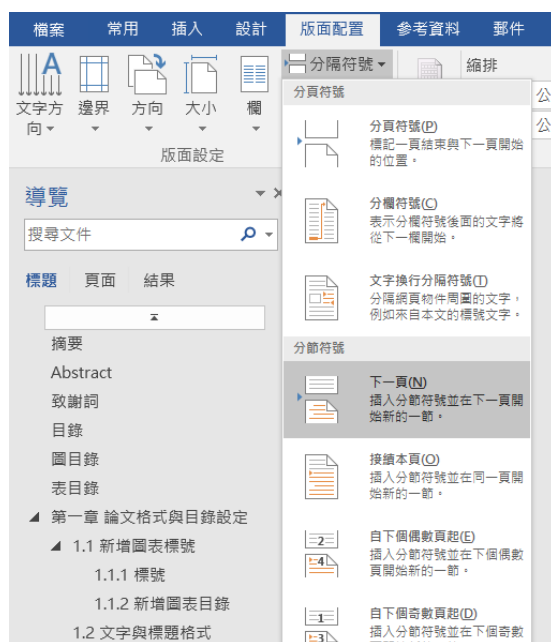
檔案 常用 插入 設計 版面配置 參考資料 郵件

文字方向 邊界 方向 大小 欄 分隔符號 縮排

版面設定

公

公

導覽

搜尋文件

標題 頁面 結果

摘要

Abstract

致謝詞

目錄

圖目錄

表目錄

第一章 論文格式與目錄設定

1.1 新增圖表標號

1.1.1 標號

1.1.2 新增圖表目錄

1.2 文字與標題格式

分頁符號

分頁符號(P)
標記一頁結束與下一頁開始的位置。

分欄符號(C)
表示分欄符號後面的文字將從下一欄開始。

文字換行分隔符號(T)
分隔網頁物件周圍的文字，例如來自本文的標號文字。

分節符號

下一頁(N)
插入分節符號並在下一頁開始新的一節。

接續本頁(O)
插入分節符號並在同一頁開始新的一節。

2
4
自下個偶數頁起(E)
插入分節符號並在下個偶數頁開始新的一節。

1
3
自下個奇數頁起(D)
插入分節符號並在下個奇數